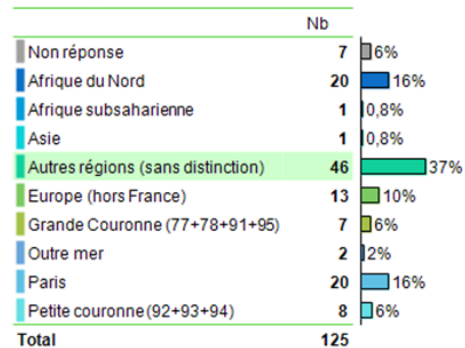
| | Nb | |
|---|---|---|
| Non réponse | 7 | 6% |
| Afrique du Nord | 20 | 16% |
| Afrique subsaharienne | 1 | 0,8% |
| Asie | 1 | 0,8% |
| Autres régions (sans distinction) | 46 | 37% |
| Europe (hors France) | 13 | 10% |
| Grande Couronne (77+78+91+95) | 7 | 6% |
| Outre mer | 2 | 2% |
| Paris | 20 | 16% |
| Petite couronne (92+93+94) | 8 | 6% |
| Total | 125 | |